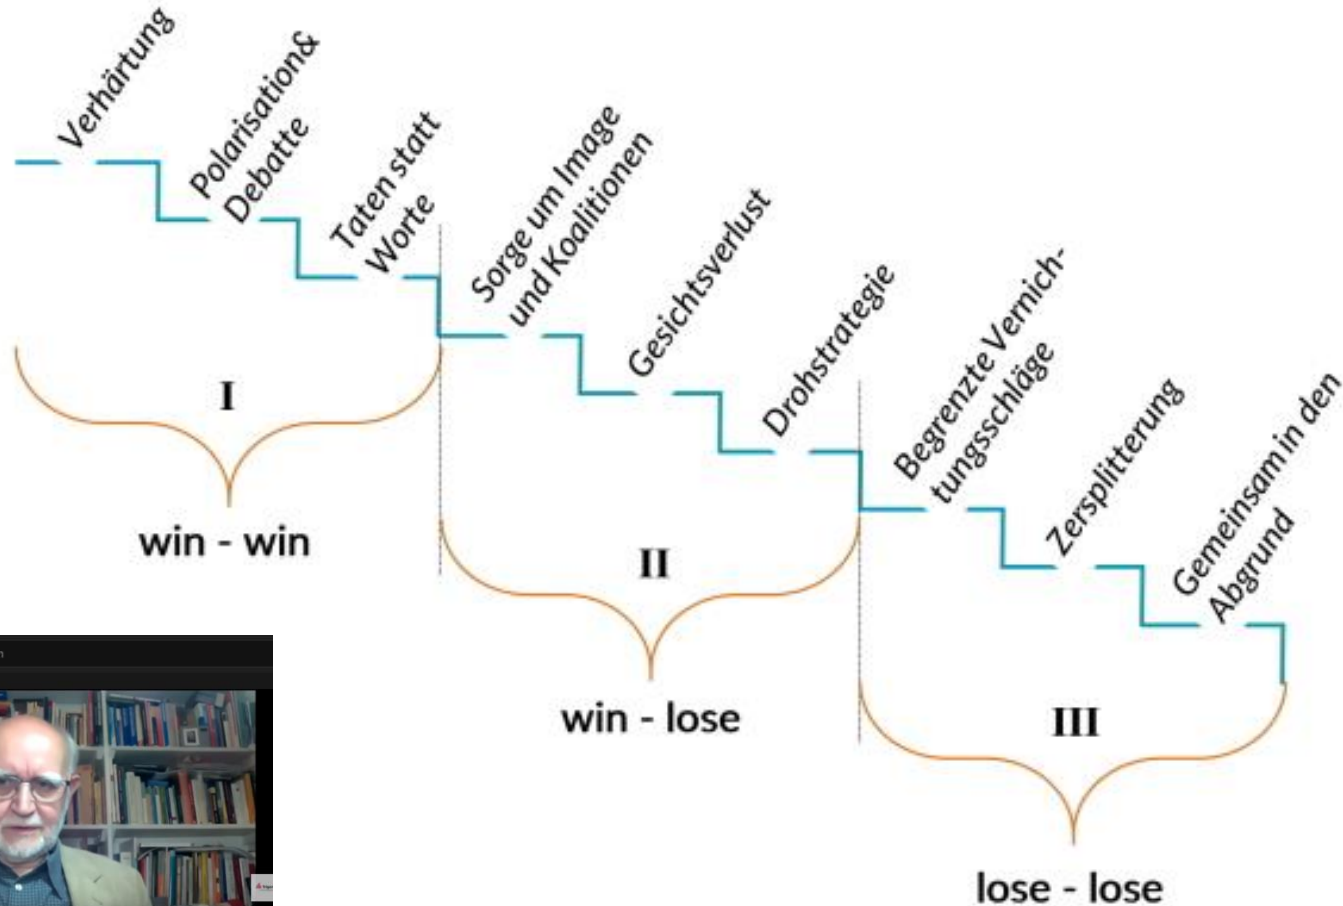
Verhärtung

Polarisation& Debatte

Taten statt Worte

Sorge um Image und Koalitionen

Gesichtsverlust

Drohstrategie

Begrenzte Vernichtungsschläge

Zersplitterung

Gemeinsam in den Abgrund

I

win - win

II

win - lose

III

lose - lose